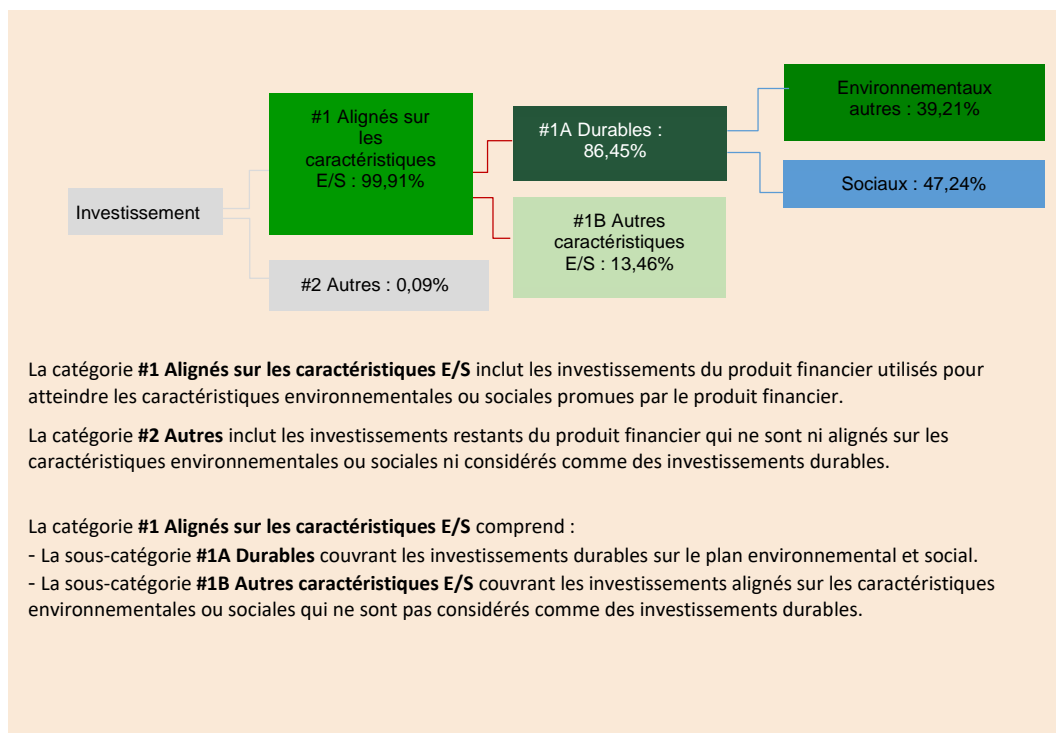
Investissement

#1 Alignés sur les caractéristiques E/S : 99,91%

#2 Autres : 0,09%

#1A Durables : 86,45%

#1B Autres caractéristiques E/S : 13,46%

Environnementaux autres : 39,21%

Sociaux : 47,24%

La catégorie **#1 Alignés sur les caractéristiques E/S** inclut les investissements du produit financier utilisés pour atteindre les caractéristiques environnementales ou sociales promues par le produit financier.

La catégorie **#2 Autres** inclut les investissements restants du produit financier qui ne sont ni alignés sur les caractéristiques environnementales ou sociales ni considérés comme des investissements durables.

La catégorie **#1 Alignés sur les caractéristiques E/S** comprend :
- La sous-catégorie **#1A Durables** couvrant les investissements durables sur le plan environnemental et social.
- La sous-catégorie **#1B Autres caractéristiques E/S** couvrant les investissements alignés sur les caractéristiques environnementales ou sociales qui ne sont pas considérés comme des investissements durables.